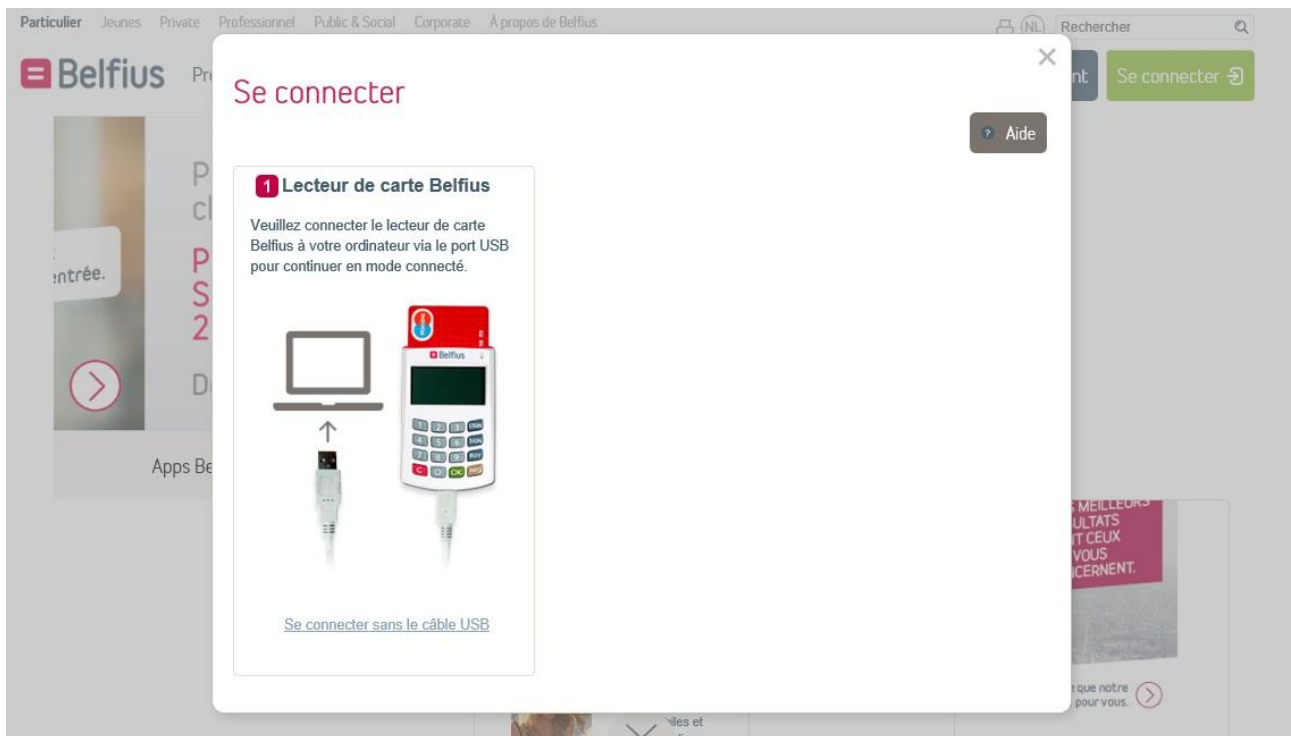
Particulier Jeunes Private Professionnel Public & Social Corporate À propos de Belfius

NL Rechercher

Belfius Pr

nt Se connecter

Se connecter

Aide

1 Lecteur de carte Belfius

Veuillez connecter le lecteur de carte Belfius à votre ordinateur via le port USB pour continuer en mode connecté.

Belfius

Se connecter sans le câble USB

P
cl
ntrée.
P
S
2
D

Apps Be

MEILLEURS
ULTATS
T CEUX
VOUS
CERNENT.

que notre pour vous.

iles et